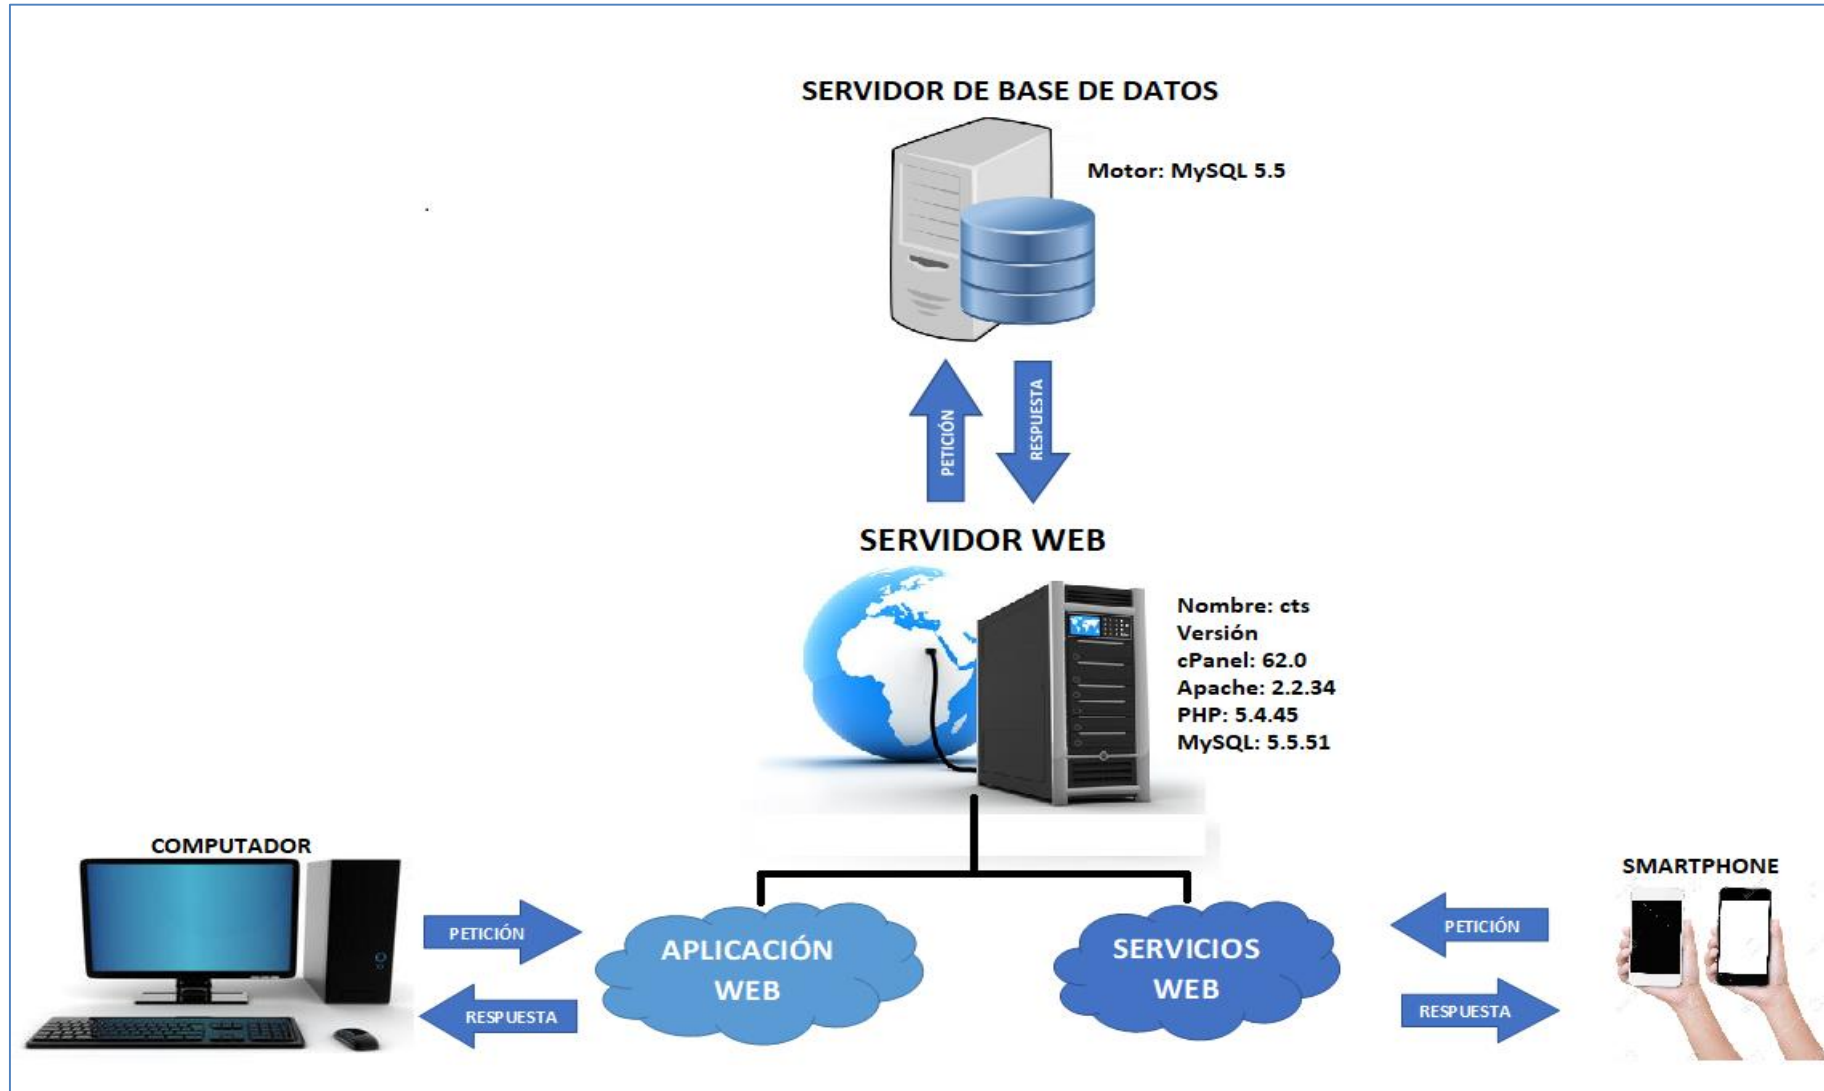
SERVIDOR DE BASE DE DATOS

Motor: MySQL 5.5

PETICIÓN

RESPUESTA

SERVIDOR WEB

Nombre: cts
Versión
cPanel: 62.0
Apache: 2.2.34
PHP: 5.4.45
MySQL: 5.5.51

COMPUTADOR

PETICIÓN

RESPUESTA

APLICACIÓN WEB

SERVICIOS WEB

SMARTPHONE

PETICIÓN

RESPUESTA